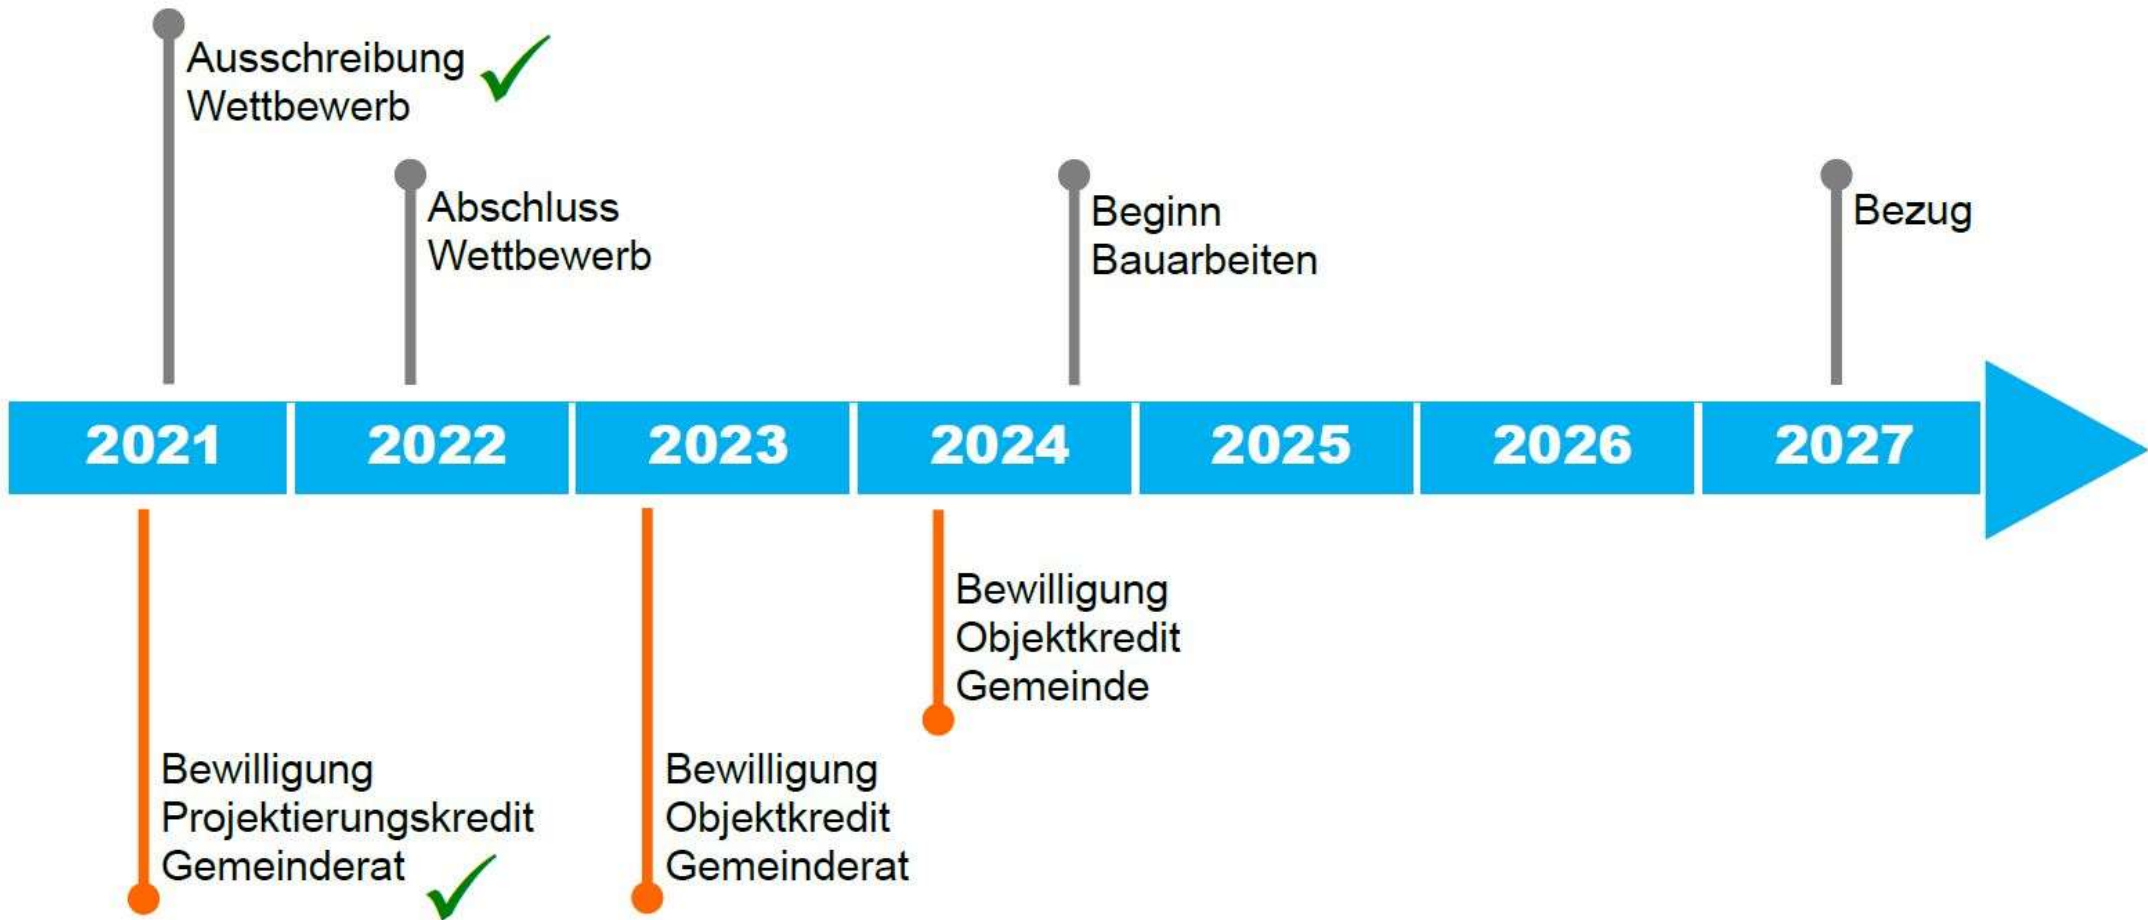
Ausschreibung Wettbewerb

Abschluss Wettbewerb

Beginn Bauarbeiten

Bezug

| 2021 | 2022 | 2023 | 2024 | 2025 | 2026 | 2027 |
|---|---|---|---|---|---|---|

Bewilligung Objektkredit Gemeinde

Bewilligung Projektierungskredit Gemeinderat

Bewilligung Objektkredit Gemeinderat